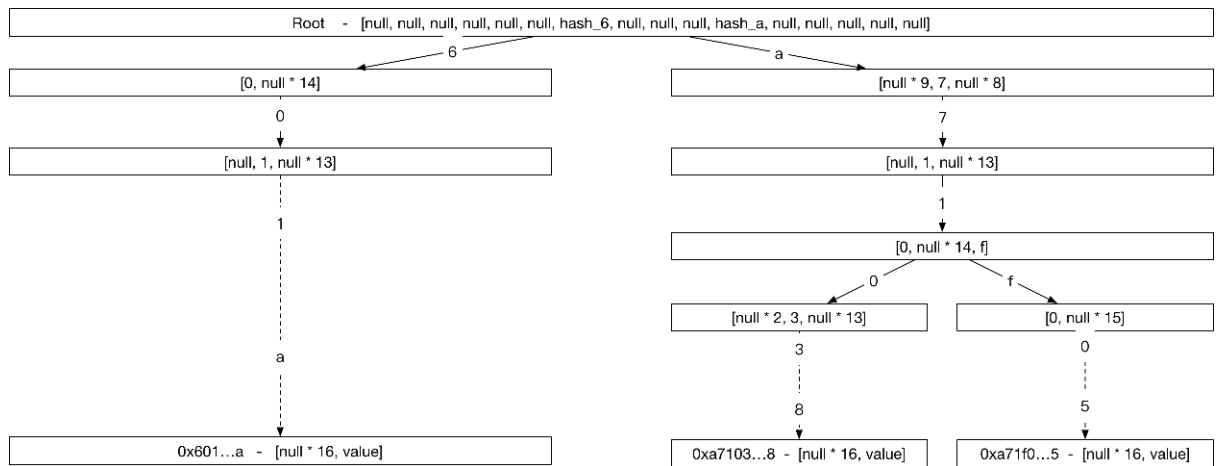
Root - [null, null, null, null, null, null, hash_6, null, null, null, hash_a, null, null, null, null, null]

6

a

[0, null * 14]

[null * 9, 7, null * 8]

0

7

[null, 1, null * 13]

[null, 1, null * 13]

1

1

[0, null * 14, f]

0

f

[null * 2, 3, null * 13]

[0, null * 15]

3

0

a

8

5

0x601…a - [null * 16, value]

0xa7103…8 - [null * 16, value]

0xa71f0…5 - [null * 16, value]